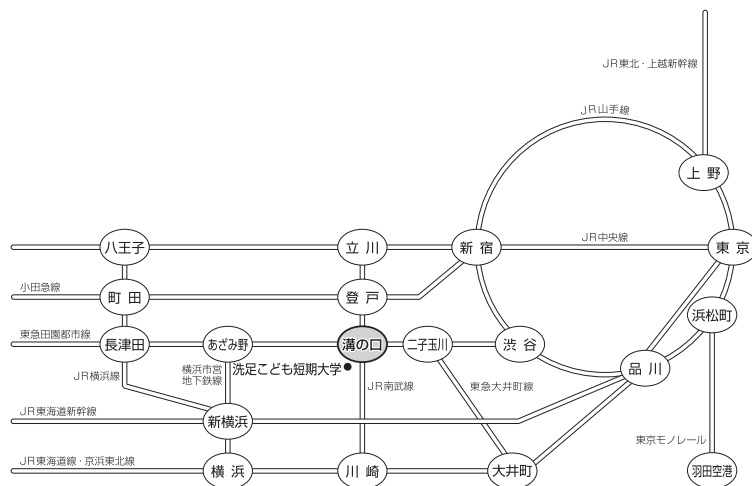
JR東北・上越新幹線

JR山手線

上野

八王子

立川

新宿

JR中央線

東京

小田急線

町田

登戸

浜松町

東急田園都市線

長津田

あざみ野

溝の口

二子玉川

渋谷

横浜市営地下鉄線

洗足こども短期大学

JR横浜線

JR南武線

東急大井町線

品川

JR東海道新幹線

新横浜

東京モノレール

JR東海道線・京浜東北線

横浜

川崎

大井町

羽田空港